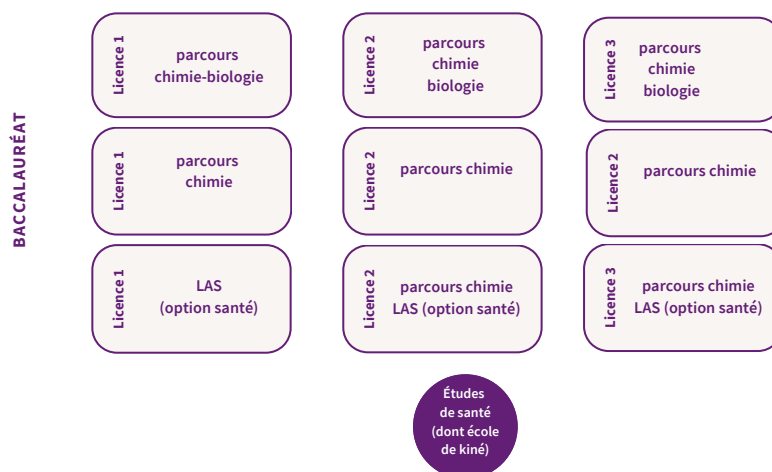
BACCALAURÉAT

Licence 1 parcours chimie-biologie

Licence 2 parcours chimie biologie

Licence 3 parcours chimie biologie

Licence 1 parcours chimie

Licence 2 parcours chimie

Licence 2 parcours chimie

Licence 1 LAS (option santé)

Licence 2 parcours chimie LAS (option santé)

Licence 3 parcours chimie LAS (option santé)

Études de santé (dont école de kiné)